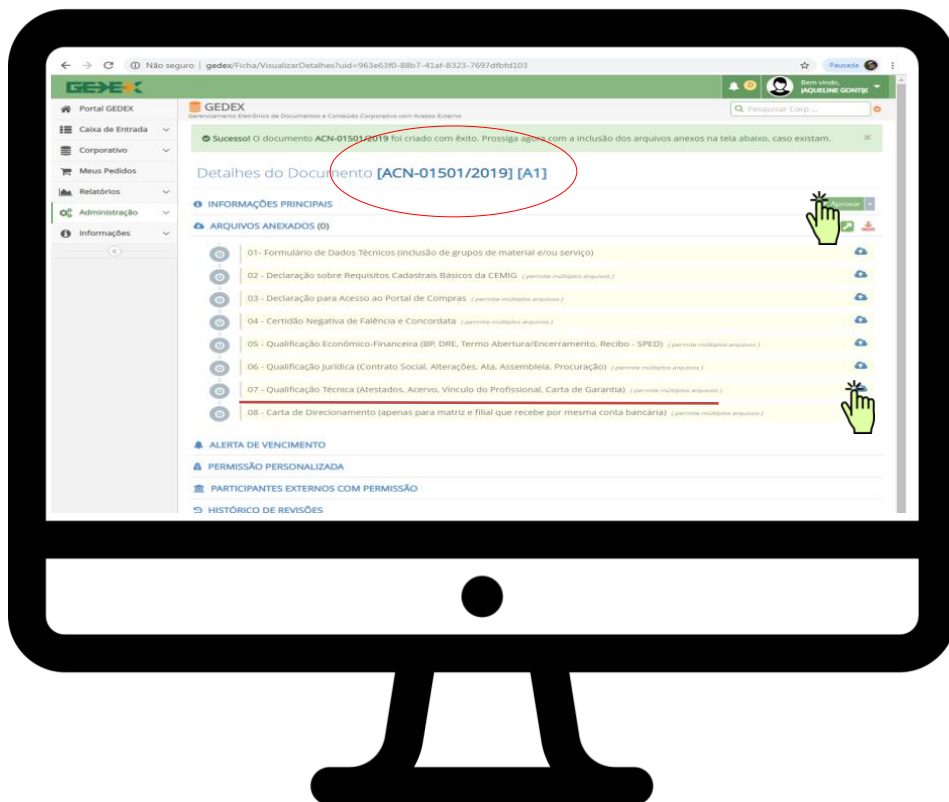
Não seguro | gedex/Ficha/VisualizarDetalhes?uid=963e63f0-88b7-41af-8323-7697dfbfd103

Pausada

GEDEX

Bem vindo, JAQUELINE GONTIJO

Portal GEDEX
Caixa de Entrada
Corporativo
Meus Pedidos
Relatórios
Administração
Informações

GEDEX
Gerenciamento Eletrônico de Documentos e Conteúdo Corporativo com Acesso Externo

Pesquisar Corp ...

Sucesso! O documento ACN-01501/2019 foi criado com êxito. Prossiga agora com a inclusão dos arquivos anexos na tela abaixo, caso existam.

Detalhes do Documento [ACN-01501/2019] [A1]

INFORMAÇÕES PRINCIPAIS

Aprovar

ARQUIVOS ANEXADOS (0)

01- Formulário de Dados Técnicos (inclusão de grupos de material e/ou serviço)
02 - Declaração sobre Requisitos Cadastrais Básicos da CEMIG (permite múltiplos arquivos)
03 - Declaração para Acesso ao Portal de Compras (permite múltiplos arquivos)
04 - Certidão Negativa de Falência e Concordata (permite múltiplos arquivos)
05 - Qualificação Econômico-Financeira (BP, DRE, Termo Abertura/Encerramento, Recibo - SPED) (permite múltiplos arquivos)
06 - Qualificação Jurídica (Contrato Social, Alterações, Ata, Assembleia, Procuração) (permite múltiplos arquivos)
07 - Qualificação Técnica (Atestados, Acervo, Vínculo do Profissional, Carta de Garantia) (permite múltiplos arquivos)
08 - Carta de Direcionamento (apenas para matriz e filial que recebe por mesma conta bancária) (permite múltiplos arquivos)

ALERTA DE VENCIMENTO
PERMISSÃO PERSONALIZADA
PARTICIPANTES EXTERNOS COM PERMISSÃO
HISTÓRICO DE REVISÕES